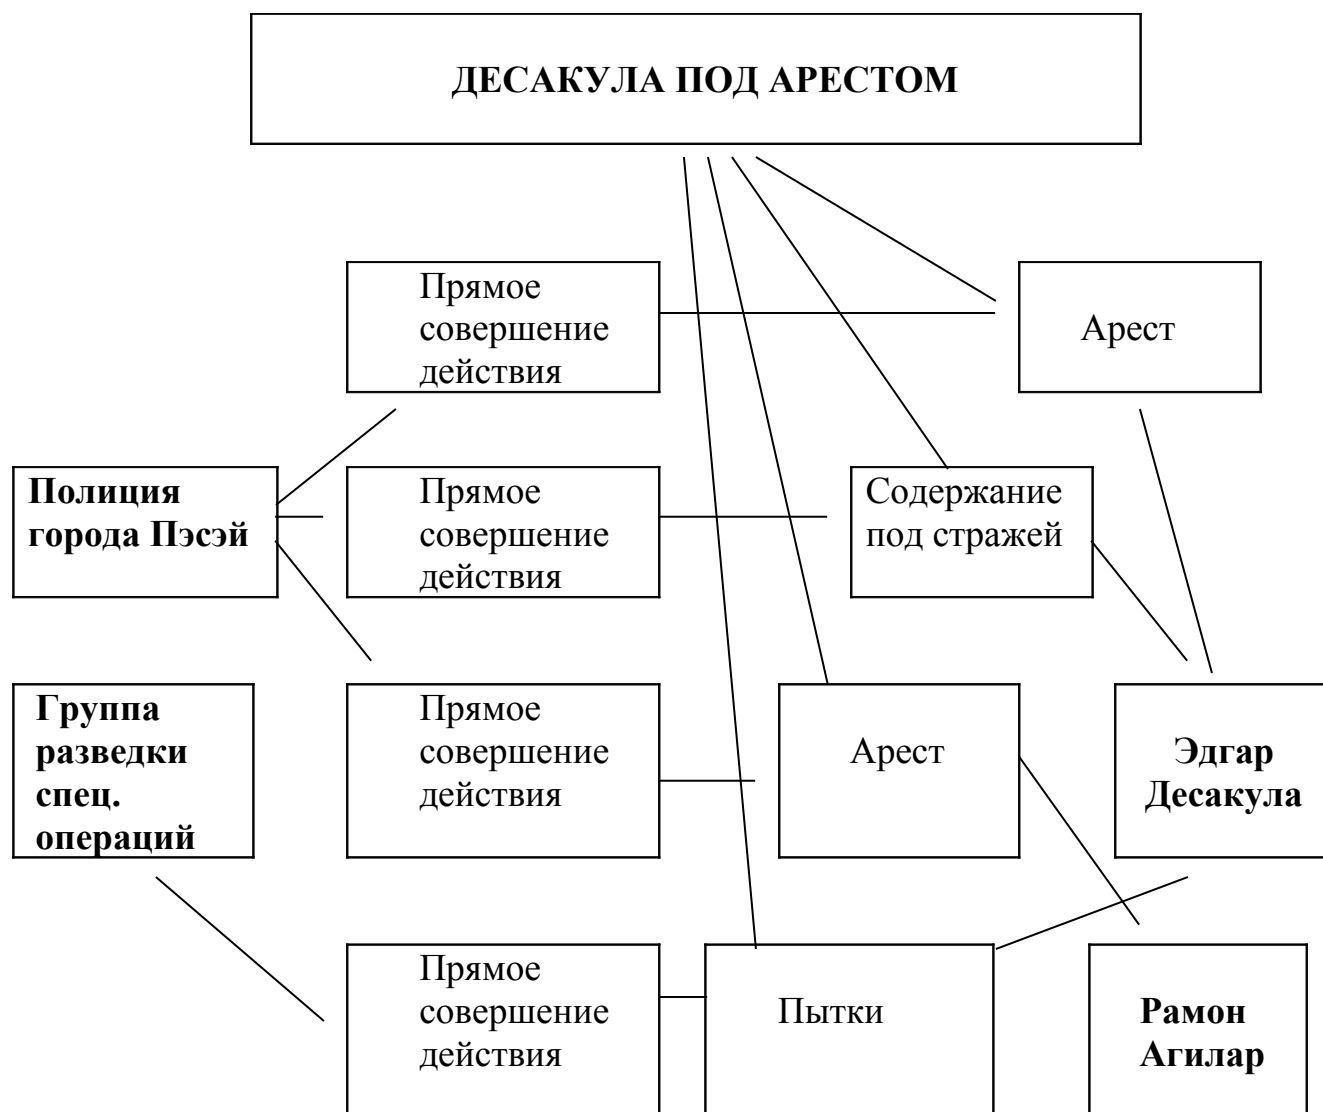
ДЕСАКУЛА ПОД АРЕСТОМ

Прямое совершение действия

Арест

Полиция города Пэсэй

Прямое совершение действия

Содержание под стражей

Группа разведки спец. операций

Прямое совершение действия

Арест

Эдгар Десакула

Прямое совершение действия

Пытки

Рамон Агилар